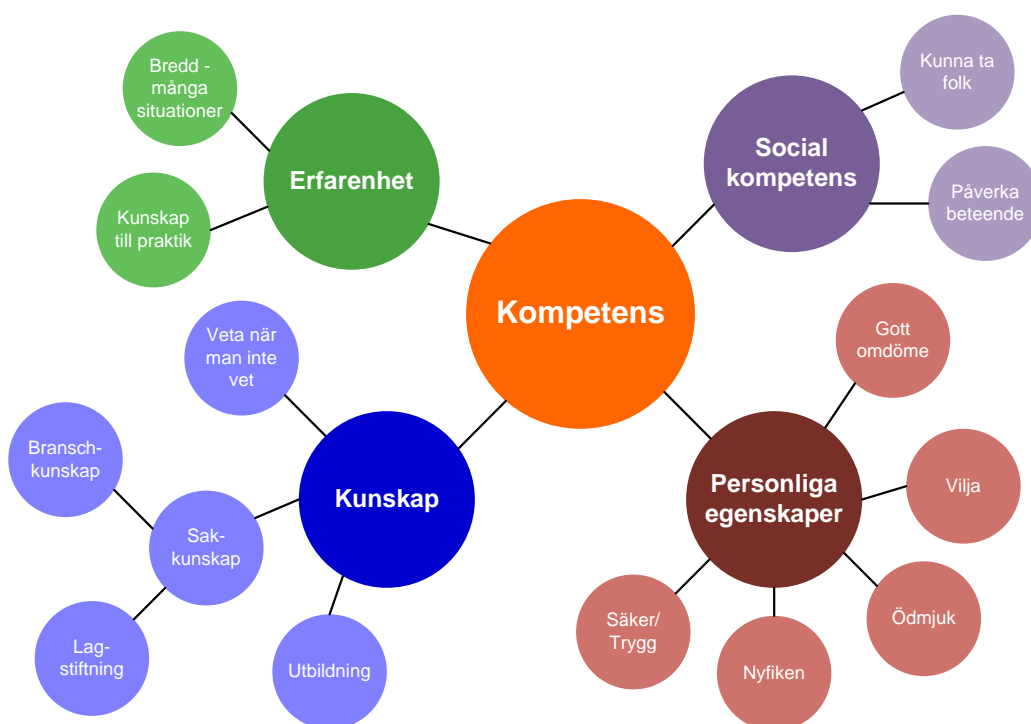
Bredd - många situationer

Erfarenhet

Kunskap till praktik

Kunna ta folk

Social kompetens

Påverka beteende

Kompetens

Veta när man inte vet

Gott omdöme

Bransch-kunskap

Kunskap

Personliga egenskaper

Vilja

Sak-kunskap

Lag-stiftning

Utbildning

Säker/ Trygg

Nyfiken

Ödmjuk